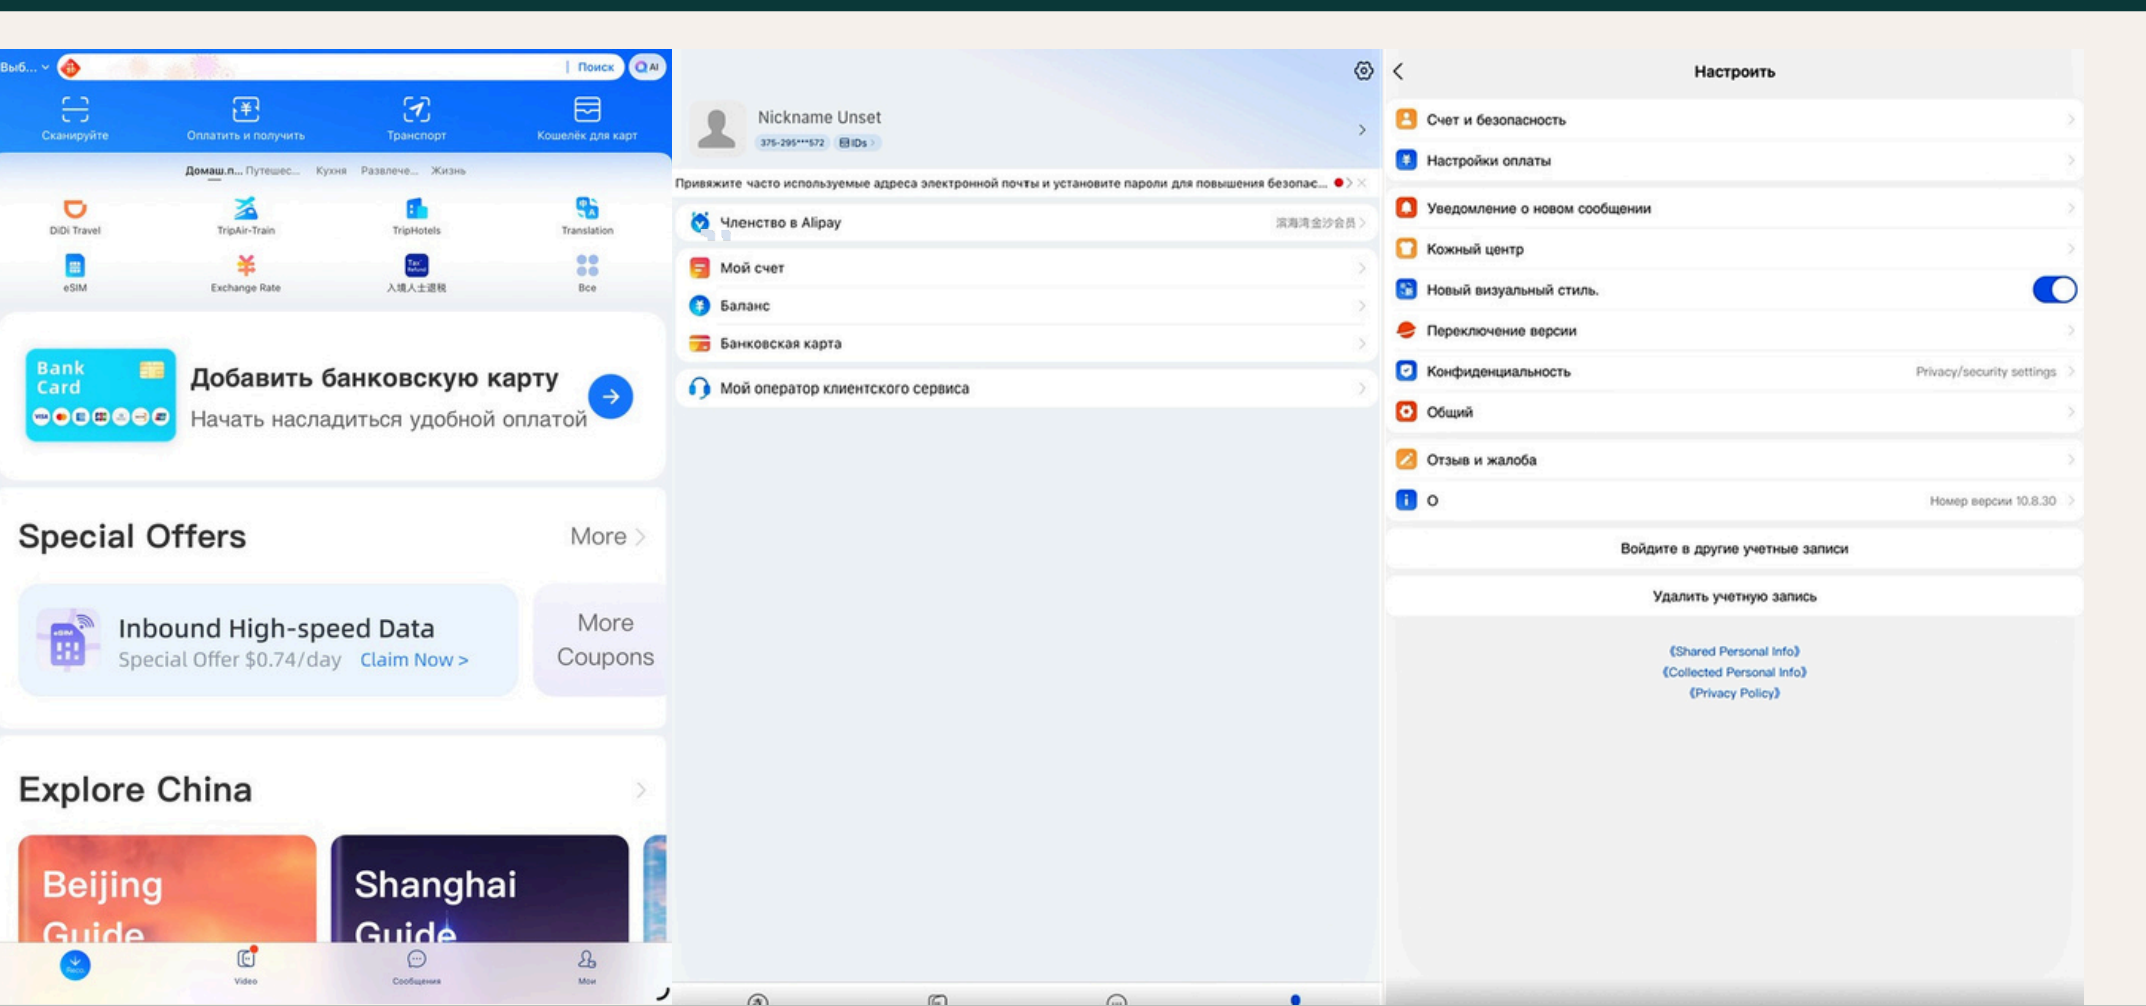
Выб... Поиск AI

Сканируйте Оплатить и получить Транспорт Кошелёк для карт

Домаш.п... Путешес... Кухня Развлече... Жизнь

DiDi Travel TripAir-Train TripHotels Translation
eSIM Exchange Rate 入境人士退税 Все

Bank Card

Добавить банковскую карту
Начать насладиться удобной оплатой

Special Offers More

Inbound High-speed Data
Special Offer $0.74/day Claim Now >

More Coupons

Explore China

Beijing Guide

Shanghai Guide

Video Сообщения Мои

Nickname Unset
375-295***572 IDs

Привяжите часто используемые адреса электронной почты и установите пароли для повышения безопас...

Членство в Alipay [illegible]

Мой счет
Баланс
Банковская карта

Мой оператор клиентского сервиса

Настроить

Счет и безопасность
Настройки оплаты

Уведомление о новом сообщении
Кожный центр
Новый визуальный стиль.
Переключение версии
Конфиденциальность Privacy/security settings
Общий

Отзыв и жалоба
О Номер версии 10.8.30

Войдите в другие учетные записи

Удалить учетную запись

《Shared Personal Info》
《Collected Personal Info》
《Privacy Policy》